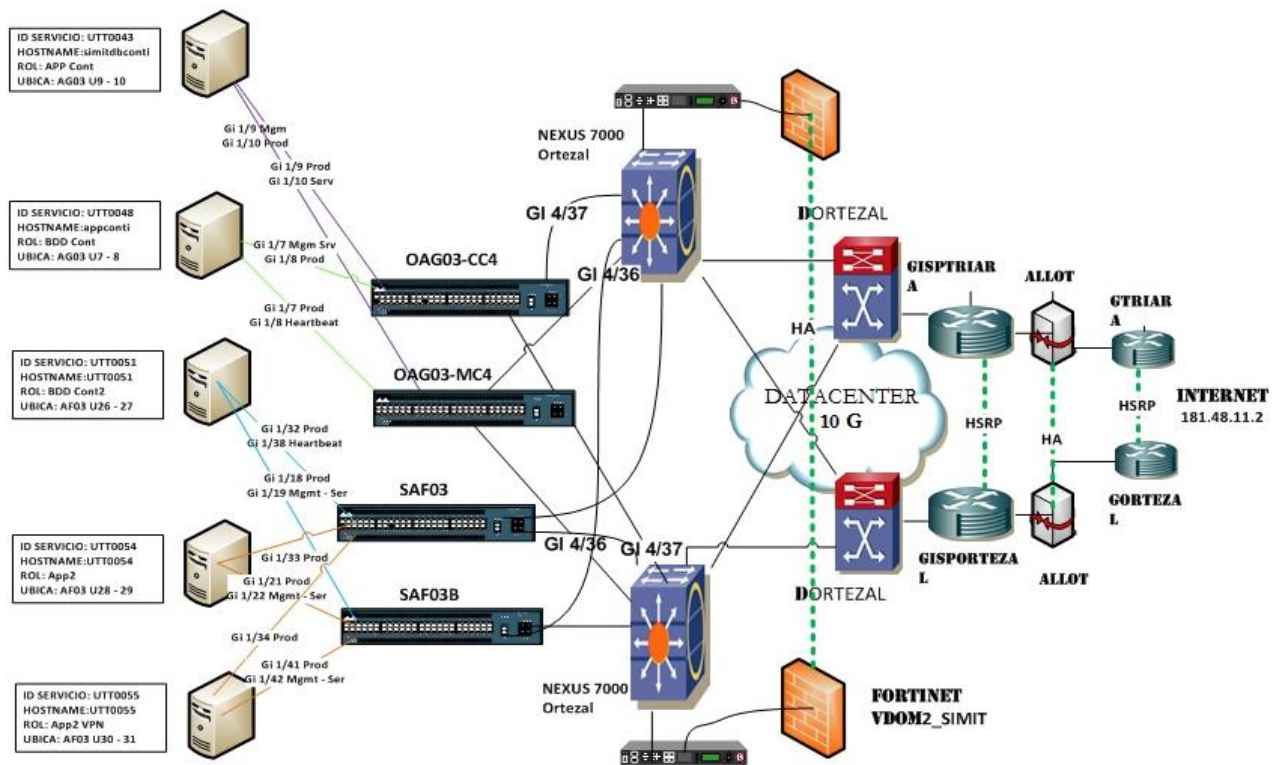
ID SERVICIO: UTT0043
HOSTNAME:simitdbconti
ROL: APP Cont
UBICA: AG03 U9 - 10

ID SERVICIO: UTT0048
HOSTNAME:appconti
ROL: BDD Cont
UBICA: AG03 U7 - 8

ID SERVICIO: UTT0051
HOSTNAME:UTT0051
ROL: BDD Cont2
UBICA: AF03 U26 - 27

ID SERVICIO: UTT0054
HOSTNAME:UTT0054
ROL: App2
UBICA: AF03 U28 - 29

ID SERVICIO: UTT0055
HOSTNAME:UTT0055
ROL: App2 VPN
UBICA: AF03 U30 - 31

Gi 1/9 Mgm
Gi 1/10 Prod
Gi 1/9 Prod
Gi 1/10 Serv
Gi 1/7 Mgm Srv
Gi 1/8 Prod
Gi 1/7 Prod
Gi 1/8 Heartbeat
Gi 1/32 Prod
Gi 1/38 Heartbeat
Gi 1/18 Prod
Gi 1/19 Mgmt - Ser
Gi 1/33 Prod
Gi 1/21 Prod
Gi 1/22 Mgmt - Ser
Gi 1/34 Prod
Gi 1/41 Prod
Gi 1/42 Mgmt - Ser

NEXUS 7000
Ortezal
GI 4/37
GI 4/36
OAG03-CC4
OAG03-MC4
SAF03
SAF03B
GI 4/36
GI 4/37
NEXUS 7000
Ortezal

DORTEZAL
HA
DATACENTER
10 G
DORTEZAL
GISPTRIAR A
GISPORTEZA L
HSRP
ALLOT
HA
ALLOT
GTRIAR A
HSRP
GORTEZA L
INTERNET
181.48.11.2
FORTINET
VDOM2_SIMIT